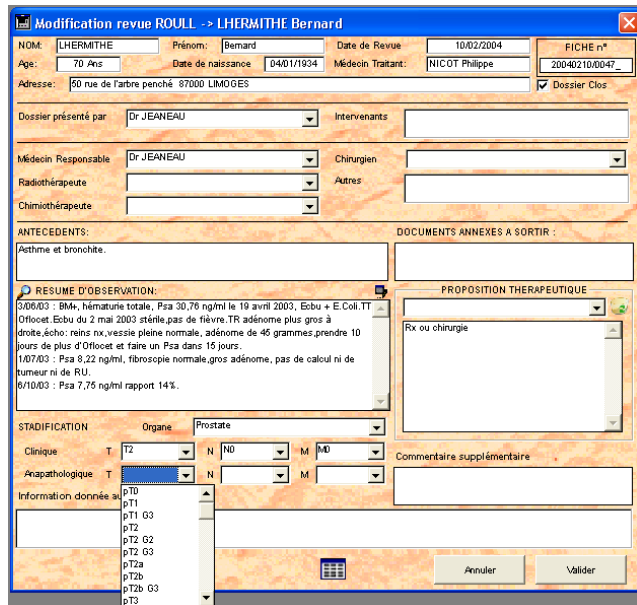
Modification revue ROULL -> LHERMITHE Bernard

NOM: LHERMITHE
Prénom: Bernard
Date de Revue 10/02/2004
FICHE n°
Age: 70 Ans
Date de naissance 04/01/1934
Médecin Traitant: NICOT Philippe
20040210/0047_
Adresse: 50 rue de l'arbre penché 87000 LIMOGES
Dossier Clos

Dossier présenté par Dr JEANEAU
Intervenants

Médecin Responsable Dr JEANEAU
Chirurgien
Radiothérapeute
Autres
Chimiothérapeute

ANTECEDENTS:
Asthme et bronchite.
DOCUMENTS ANNEXES A SORTIR :

RESUME D'OBSERVATION:
3/06/03 : BM+, hématurie totale, Psa 30,76 ng/ml le 19 avril 2003, Ecbu + E.Coli.TT Oflocet.Ecbu du 2 mai 2003 stérile,pas de fièvre.TR adénome plus gros à droite,écho: reins nx,vessie pleine normale, adénome de 45 grammes,prendre 10 jours de plus d'Oflocet et faire un Psa dans 15 jours.
1/07/03 : Psa 8,22 ng/ml, fibroscopie normale,gros adénome, pas de calcul ni de tumeur ni de RU.
6/10/03 : Psa 7,75 ng/ml rapport 14%.

PROPOSITION THERAPEUTIQUE
Rx ou chirurgie

STADIFICATION
Organe Prostate
Clinique T T2 N N0 M M0
Anapathologique T N M
Commentaire supplémentaire
Information donnée au

pT0
pT1
pT1 G3
pT2
pT2 G2
pT2 G3
pT2a
pT2b
pT2b G3
pT3

Annuler
Valider